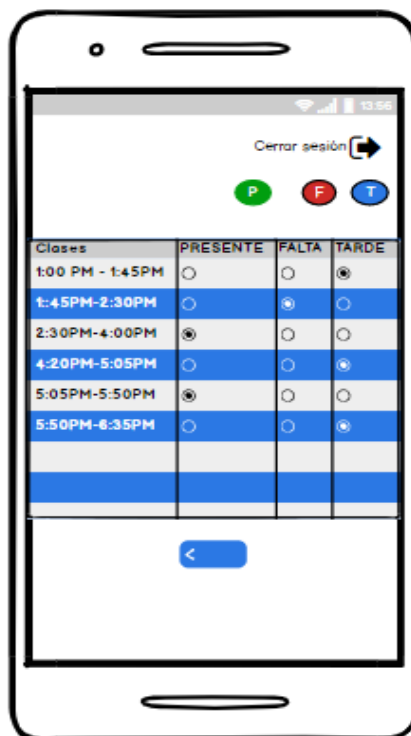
13:56

Cerrar sesión

P F T

| Clases | PRESENTE | FALTA | TARDE |
|---|---|---|---|
| 1:00 PM - 1:45PM | ○ | ○ | ◉ |
| 1:45PM-2:30PM | ○ | ◉ | ○ |
| 2:30PM-4:00PM | ◉ | ○ | ○ |
| 4:20PM-5:05PM | ○ | ○ | ◉ |
| 5:05PM-5:50PM | ◉ | ○ | ○ |
| 5:50PM-6:35PM | ○ | ○ | ◉ |
| | | | |
| | | | |
| | | | |

<